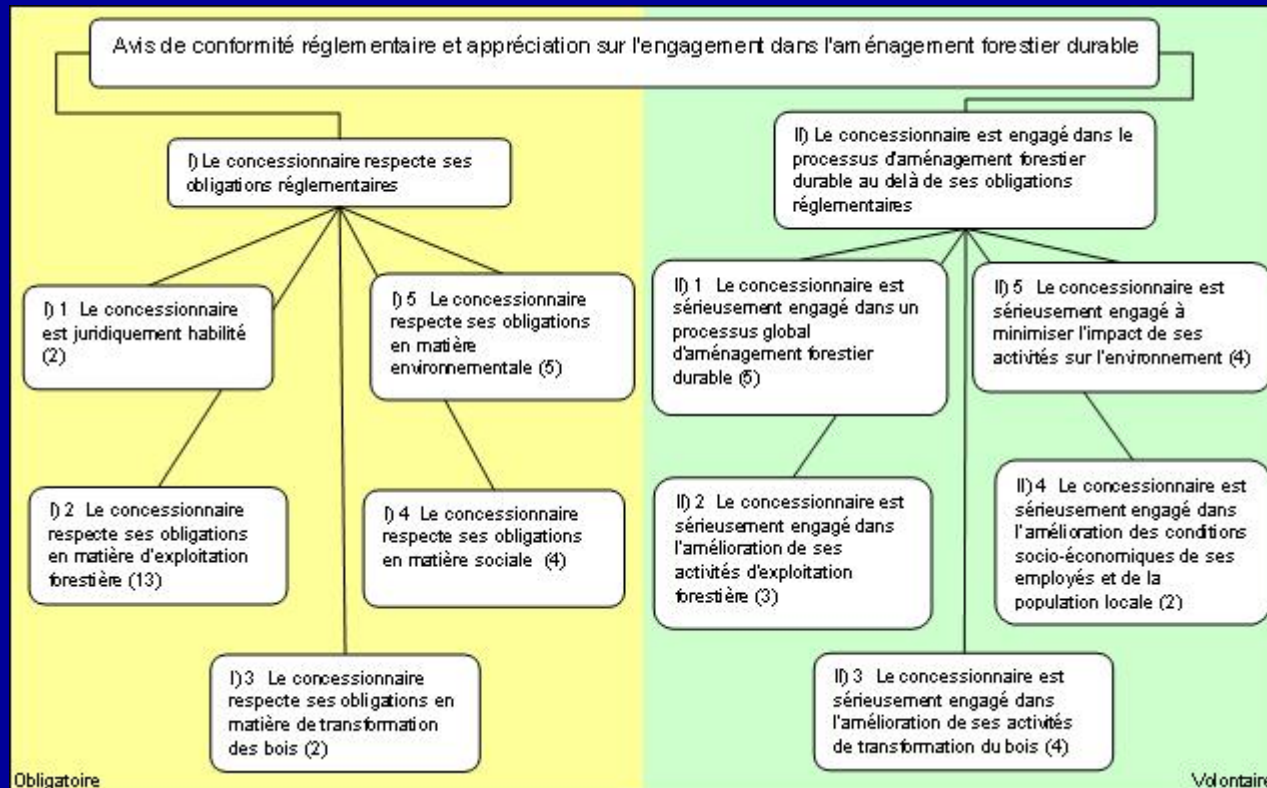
Avis de conformité réglementaire et appréciation sur l'engagement dans l'aménagement forestier durable

I) Le concessionnaire respecte ses obligations réglementaires

I) 1 Le concessionnaire est juridiquement habilité (2)

I) 5 Le concessionnaire respecte ses obligations en matière environnementale (5)

I) 2 Le concessionnaire respecte ses obligations en matière d'exploitation forestière (13)

I) 4 Le concessionnaire respecte ses obligations en matière sociale (4)

I) 3 Le concessionnaire respecte ses obligations en matière de transformation des bois (2)

II) Le concessionnaire est engagé dans le processus d'aménagement forestier durable au delà de ses obligations réglementaires

II) 1 Le concessionnaire est sérieusement engagé dans un processus global d'aménagement forestier durable (5)

II) 5 Le concessionnaire est sérieusement engagé à minimiser l'impact de ses activités sur l'environnement (4)

II) 2 Le concessionnaire est sérieusement engagé dans l'amélioration de ses activités d'exploitation forestière (3)

II) 4 Le concessionnaire est sérieusement engagé dans l'amélioration des conditions socio-économiques de ses employés et de la population locale (2)

II) 3 Le concessionnaire est sérieusement engagé dans l'amélioration de ses activités de transformation du bois (4)

Obligatoire

Volontaire